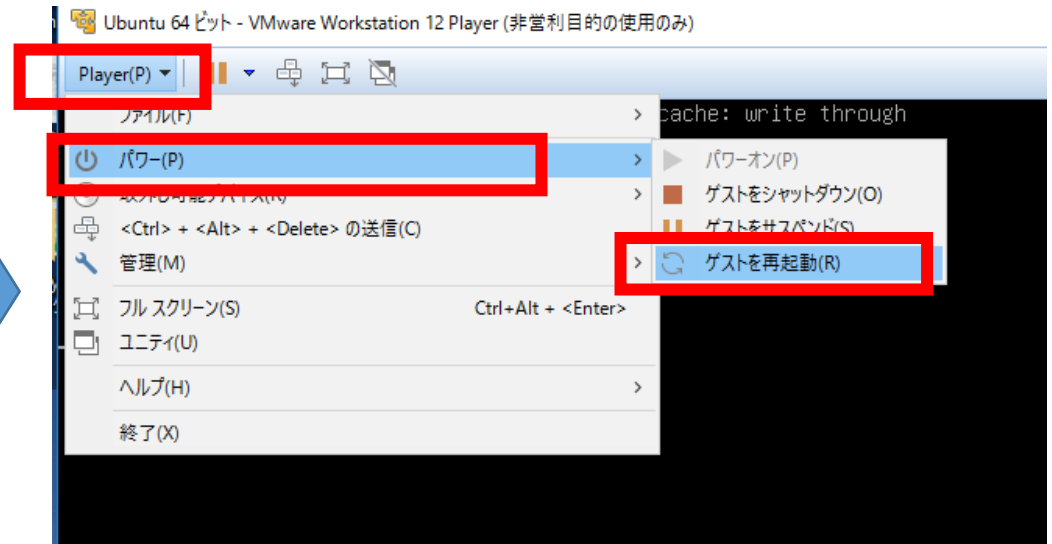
Ubuntu 64 ビット - VMware Workstation 12 Player (非営利目的の使用のみ)

Player(P)

ファイル(F)
パワー(P)
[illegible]
<Ctrl> + <Alt> + <Delete> の送信(C)
管理(M)
フル スクリーン(S) Ctrl+Alt + <Enter>
ユニティ(U)
ヘルプ(H)
終了(X)

cache: write through

パワーオン(P)
ゲストをシャットダウン(O)
ゲストをサスペンド(S)
ゲストを再起動(R)